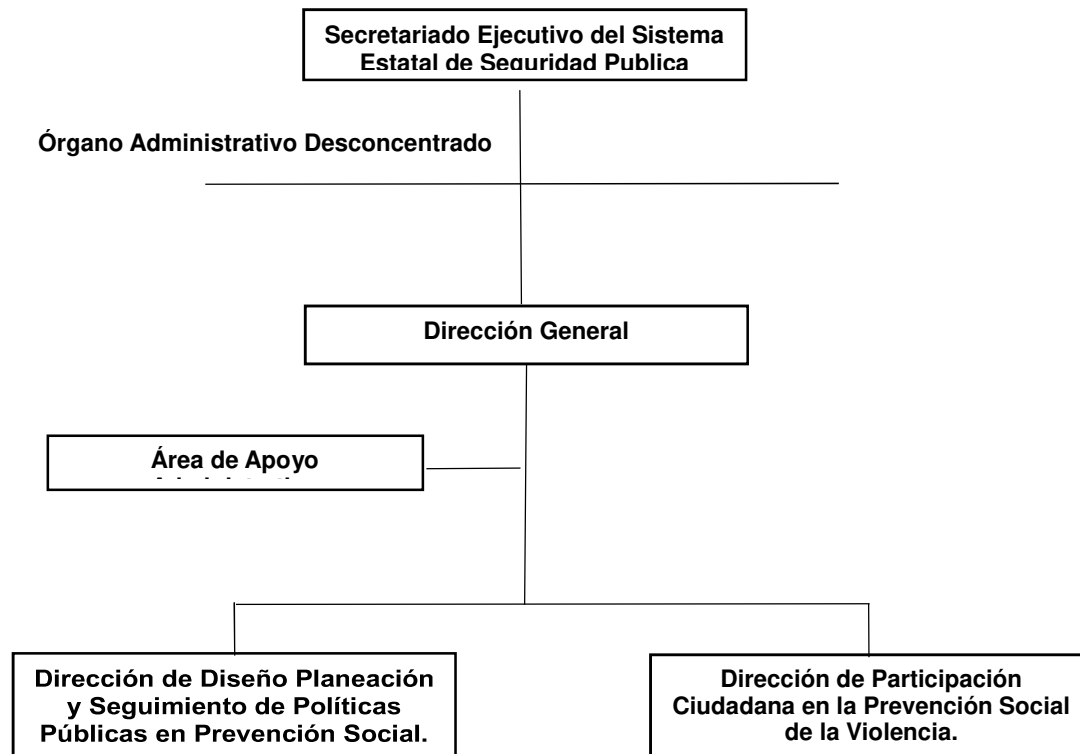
Secretariado Ejecutivo del Sistema Estatal de Seguridad Publica

Órgano Administrativo Desconcentrado

Dirección General

Área de Apoyo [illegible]

Dirección de Diseño Planeación y Seguimiento de Políticas Públicas en Prevención Social.

Dirección de Participación Ciudadana en la Prevención Social de la Violencia.